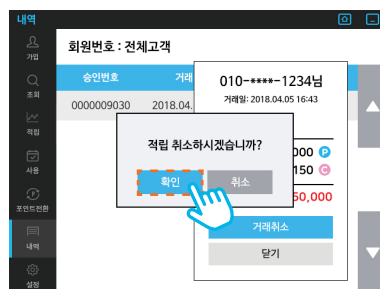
내역

가입
조회
적립
사용
포인트전환
내역
설정

회원번호 : 전체고객

승인번호
거래
0000009030
2018.04.

010-****-1234님
거래일: 2018.04.05 16:43

적립 취소하시겠습니까?
확인
취소

000 P
150 C
50,000

거래취소
닫기